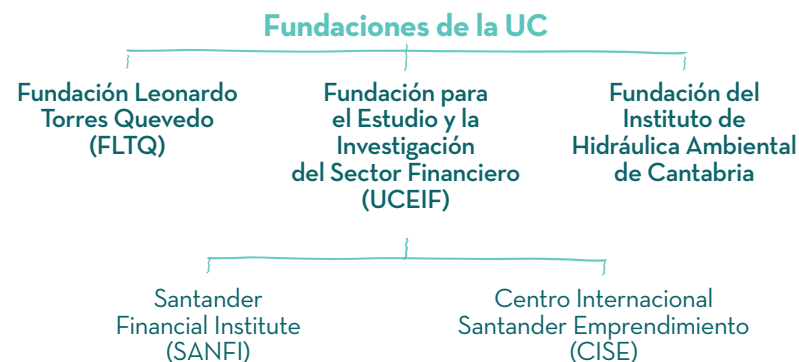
Fundaciones de la UC

Fundación Leonardo Torres Quevedo (FLTQ)

Fundación para el Estudio y la Investigación del Sector Financiero (UCEIF)

Fundación del Instituto de Hidráulica Ambiental de Cantabria

Santander Financial Institute (SANFI)

Centro Internacional Santander Emprendimiento (CISE)